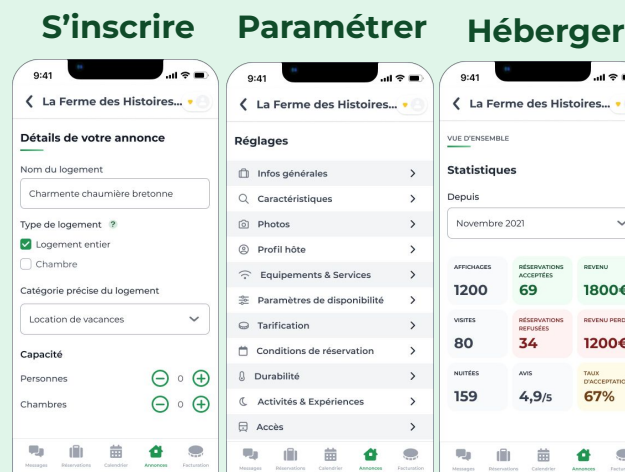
S'inscrire

9:41

La Ferme des Histoires...

Détails de votre annonce

Nom du logement

Charmente chaumière bretonne

Type de logement

Logement entier

Chambre

Catégorie précise du logement

Location de vacances

Capacité

Personnes 0

Chambres 0

Messages Réservations Calendrier Annonces Facturation

Paramétrer

9:41

La Ferme des Histoires...

Réglages

Infos générales

Caractéristiques

Photos

Profil hôte

Equipements & Services

Paramètres de disponibilité

Tarification

Conditions de réservation

Durabilité

Activités & Expériences

Accès

Messages Réservations Calendrier Annonces Facturation

Héberger

9:41

La Ferme des Histoires...

VUE D'ENSEMBLE

Statistiques

Depuis

Novembre 2021

| AFFICHAGES 1200 | RÉSERVATIONS ACCEPTÉES 69 | REVENU 1800€ |
|---|---|---|
| VISITES 80 | RÉSERVATIONS REFUSÉES 34 | REVENU PERD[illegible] 1200€ |
| NUITÉES 159 | AVIS 4,9/5 | TAUX D'ACCEPTATI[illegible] 67% |

Messages Réservations Calendrier Annonces Facturation